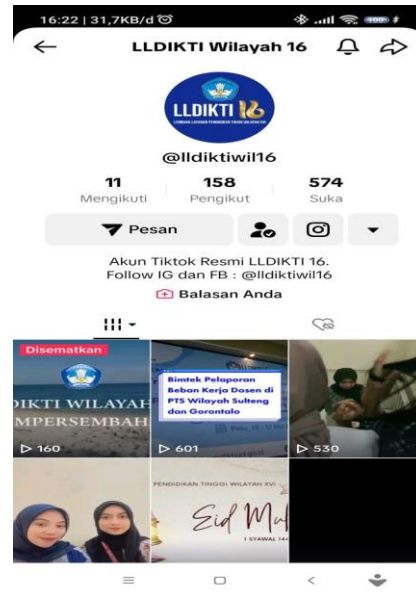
16:22 | 31,7KB/d

LLDIKTI Wilayah 16

LLDIKTI 16

@lldiktiwil16

11 Mengikuti
158 Pengikut
574 Suka

Pesan

Akun Tiktok Resmi LLDIKTI 16.
Follow IG dan FB : @lldiktiwil16

Balasan Anda

Disematkan
DIKTI WILAYAH
MPERSEMBAH
▷ 160

Bimtek Pelaporan Beban Kerja Dosen di PTS Wilayah Sulteng dan Gorontalo
▷ 601

▷ 530

PENDIDIKAN TINGGI WILAYAH XVI
Eid Mu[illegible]
1 SYAWAL 14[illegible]